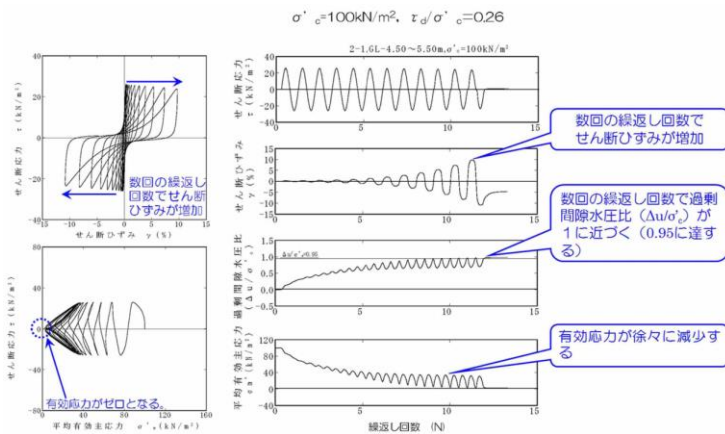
$\sigma'_c$=100kN/m², $\tau_d/\sigma'_c$=0.26

2-1.GL-4.50～5.50m,$\sigma'_c$=100kN/m²

せん断応力 τ (kN/m²)

40
20
0
-20
-40

せん断ひずみ γ (%)

-15 -10 -5 0 5 10 15

数回の繰返し回数でせん断ひずみが増加

せん断応力 τ (kN/m²)

40
20
0
-20
-40

0 5 10 15

数回の繰返し回数でせん断ひずみが増加

せん断ひずみ γ (%)

15
10
5
0
-5
-10
-15

数回の繰返し回数で過剰間隙水圧比（$\Delta u/\sigma'_c$）が1に近づく（0.95に達する）

過剰間隙水圧比 ($\Delta u/\sigma'_c$)

$\Delta u/\sigma'_c$=0.95

1.5
1.0
0.5
0.0
-0.5

せん断応力 τ (kN/m²)

40
0
-40

有効応力がゼロとなる。

平均有効主応力 σ'ₘ (kN/m²)

0 40 80 120 160

有効応力が徐々に減少する

平均有効主応力 σ'ₘ (kN/m²)

120
80
40
0
-40

0 5 10 15

繰返し回数 (N)